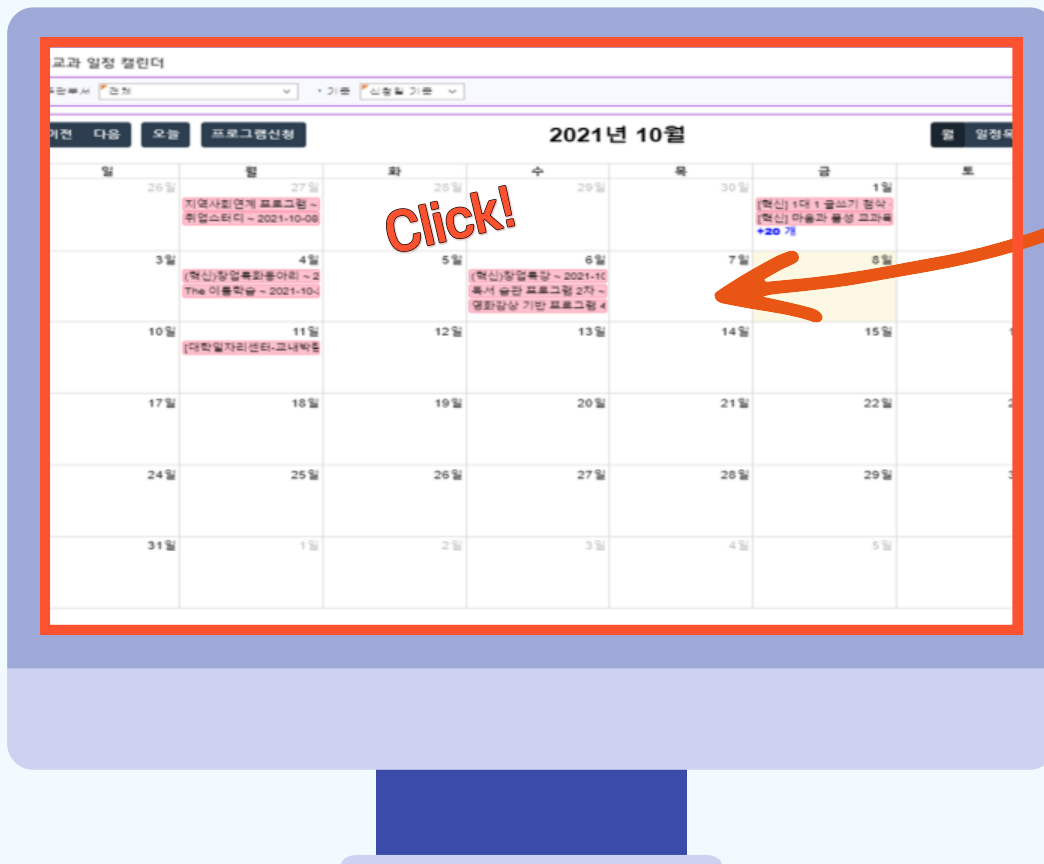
교과 일정 캘린더

주관부서 전체 • 기준 신청일 기준

이전 다음 오늘 프로그램신청

2021년 10월

월 일정목

| 일 | 월 | 화 | 수 | 목 | 금 | 토 |
|---|---|---|---|---|---|---|
| 26일 | 27일 지역사회연계 프로그램 ~ 취업스터디 ~ 2021-10-08 | 28일 | 29일 | 30일 | 1일 [혁신] 1대 1 글쓰기 첨삭 [혁신] 마음과 몸성 교과목 +20 개 | |
| 3일 | 4일 (혁신)창업특화동아리 ~ 2 The 이름학습 ~ 2021-10- | 5일 | 6일 (혁신)창업특강 ~ 2021-10 독서 습관 프로그램 2차 ~ 영화감상 기반 프로그램 4 | 7일 | 8일 | |
| 10일 | 11일 [대학일자리센터-교내박람 | 12일 | 13일 | 14일 | 15일 | |
| 17일 | 18일 | 19일 | 20일 | 21일 | 22일 | 2 |
| 24일 | 25일 | 26일 | 27일 | 28일 | 29일 | 3 |
| 31일 | 1일 | 2일 | 3일 | 4일 | 5일 | |

Click!